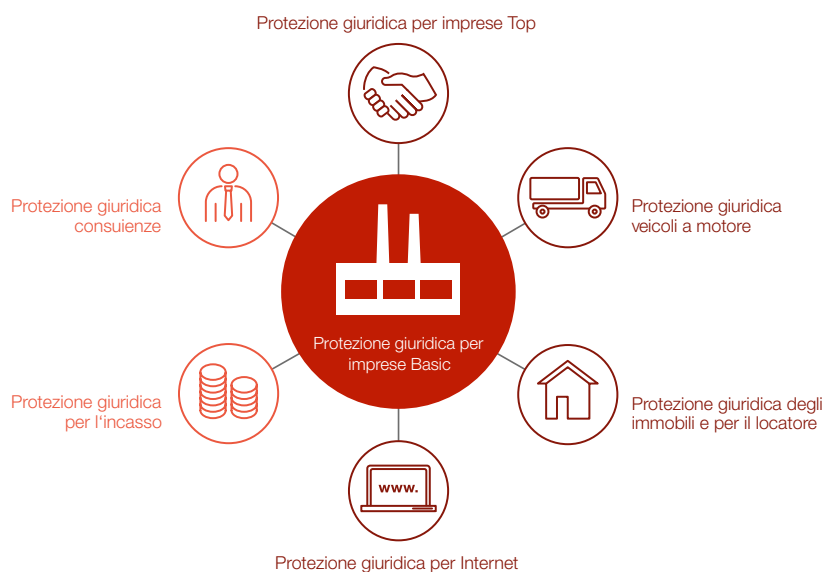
Protezione giuridica per imprese Top

Protezione giuridica consuienze

Protezione giuridica veicoli a motore

Protezione giuridica per imprese Basic

Protezione giuridica per l'incasso

Protezione giuridica degli immobili e per il locatore

www.

Protezione giuridica per Internet